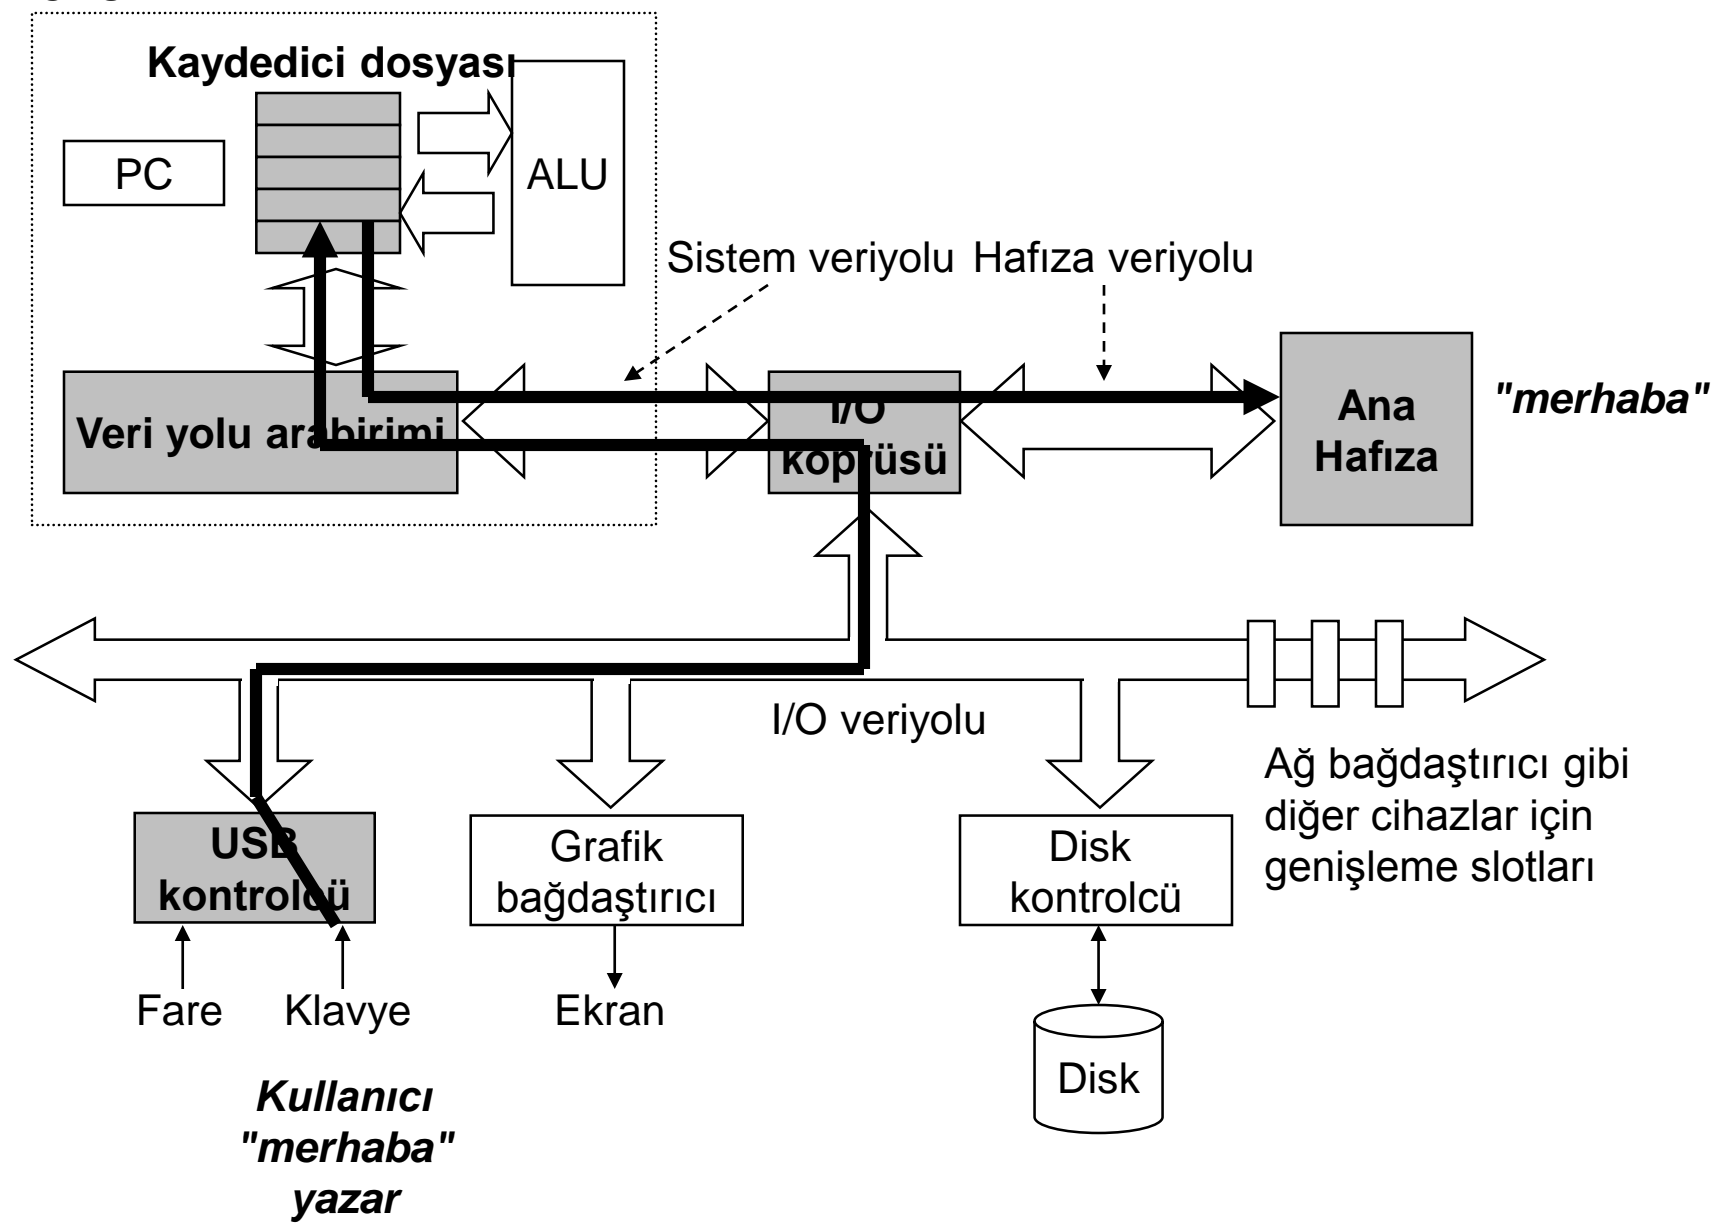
Kaydedici dosyası

PC

ALU

Sistem veriyolu Hafıza veriyolu

Veri yolu arabirimi

I/O köprüsü

Ana Hafıza

"merhaba"

I/O veriyolu

Ağ bağdaştırıcı gibi diğer cihazlar için genişleme slotları

USB kontrolcü

Grafik bağdaştırıcı

Disk kontrolcü

Fare

Klavye

Ekran

Disk

Kullanıcı "merhaba" yazar